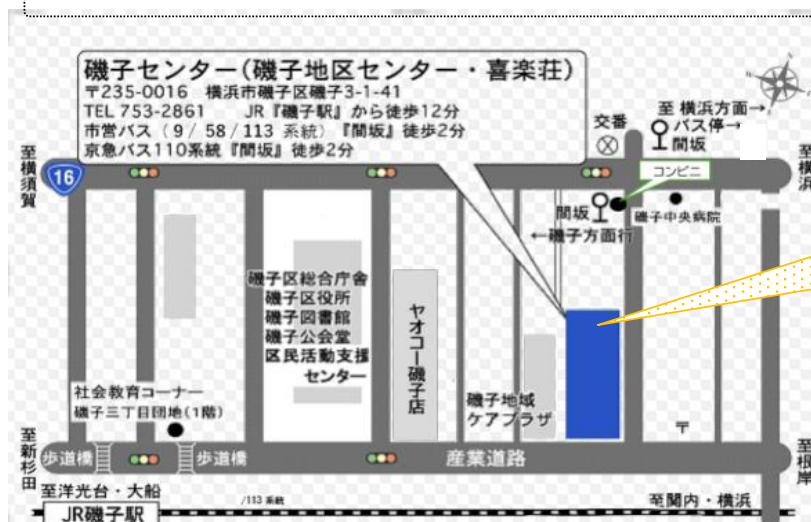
磯子センター（磯子地区センター・喜楽荘）
〒235-0016　横浜市磯子区磯子3-1-41
TEL 753-2861　　JR『磯子駅』から徒歩12分
市営バス（9 / 58 / 113 系統）『間坂』徒歩2分
京急バス110系統『間坂』徒歩2分

至横浜方面→
バス停→
間坂
交番
16
至横須賀
至横浜
コンビニ
間坂
磯子中央病院
←磯子方面行
磯子区総合庁舎
磯子区役所
磯子図書館
磯子公会堂
区民活動支援センター
ヤオコー磯子店
磯子地域ケアプラザ
社会教育コーナー
磯子三丁目団地（1階）
至新杉田
歩道橋
歩道橋
産業道路
至根岸
至洋光台・大船
/113 系統
至関内・横浜
JR磯子駅